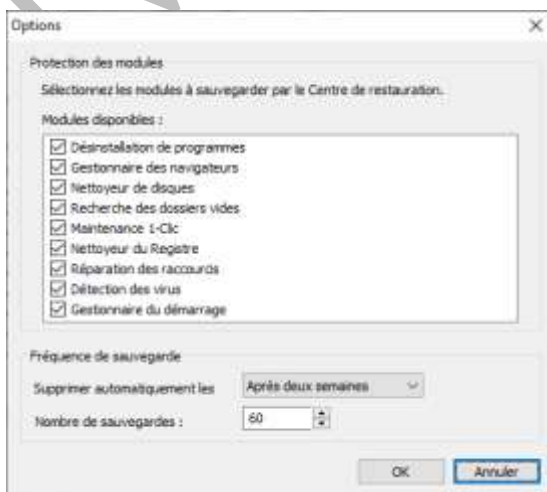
Options

Protection des modules

Sélectionnez les modules à sauvegarder par le Centre de restauration.

Modules disponibles :

Désinstallation de programmes
Gestionnaire des navigateurs
Nettoyeur de disques
Recherche des dossiers vides
Maintenance 1-Clic
Nettoyeur du Registre
Réparation des raccourcis
Détection des virus
Gestionnaire du démarrage

Fréquence de sauvegarde

Supprimer automatiquement les | Après deux semaines

Nombre de sauvegardes : | 60

OK | Annuler